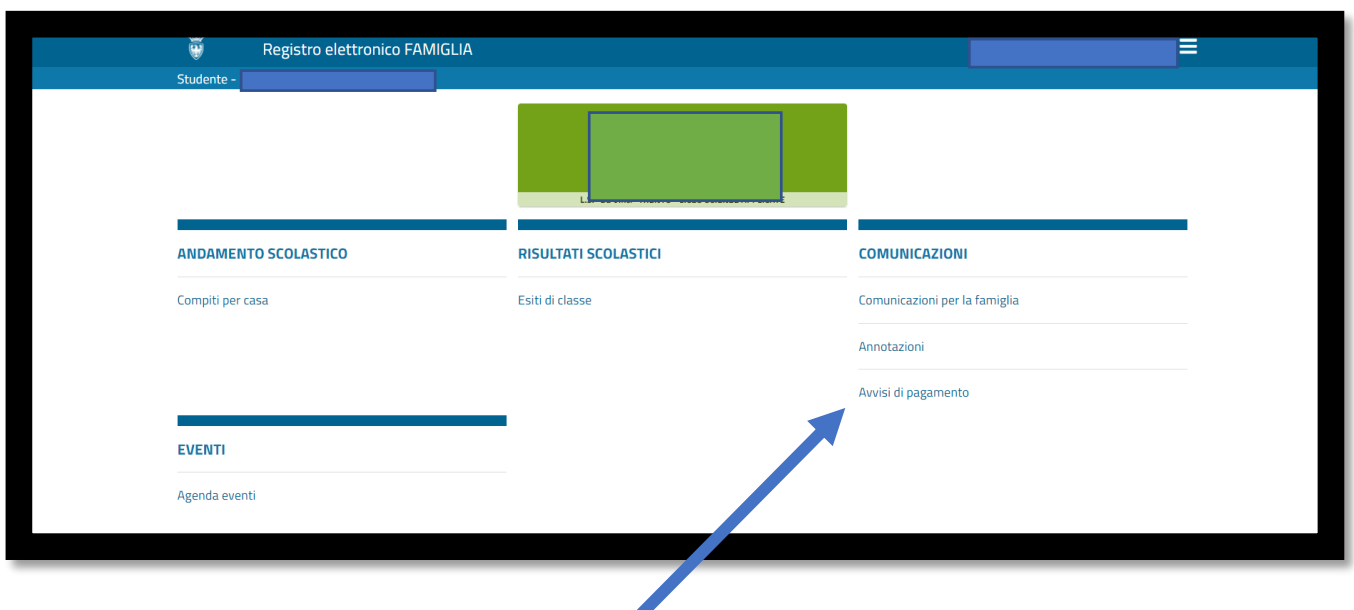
Registro elettronico FAMIGLIA

Studente -

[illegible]

ANDAMENTO SCOLASTICO

Compiti per casa

RISULTATI SCOLASTICI

Esiti di classe

COMUNICAZIONI

Comunicazioni per la famiglia

Annotazioni

Avvisi di pagamento

EVENTI

Agenda eventi